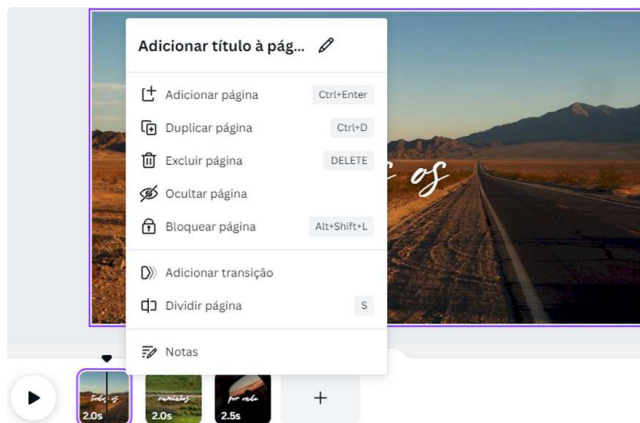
Adicionar título à pág...

Adicionar página Ctrl+Enter

Duplicar página Ctrl+D

Excluir página DELETE

Ocultar página

Bloquear página Alt+Shift+L

Adicionar transição

Dividir página S

Notas

c os

2.0s

2.0s

2.5s

+